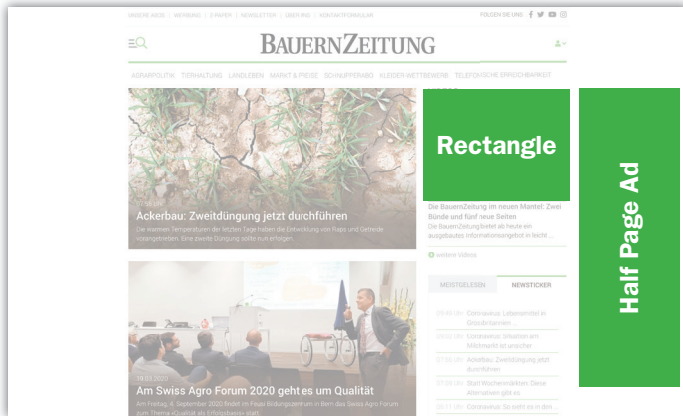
UNSERE ABOS | WERBUNG | E-PAPER | NEWSLETTER | ÜBER UNS | KONTAKTFORMULAR

FOLGEN SIE UNS

BAUERNZEITUNG

AGRARPOLITIK | TIERHALTUNG | LANDLEBEN | MARKT & PREISE | SCHNUPPERABO | KLEIDER-WETTBEWERB | TELEFONISCHE ERREICHBARKEIT

Ackerbau: Zweitdüngung jetzt durchführen

Die warmen Temperaturen der letzten Tage haben die Entwicklung von Raps und Getreide vorangetrieben. Eine zweite Düngung sollte nun erfolgen.

Rectangle

Die BauernZeitung im neuen Mantel: Zwei Bünde und fünf neue Seiten

Die BauernZeitung liefert ab heute ein ausgebautes Informationsangebot in leicht ...

weitere Videos

MEISTGELESEN | NEWSTICKER

09:40 Uhr Coronavirus: Lebensmittel in Grossbritannien ...

Lockerungen ... am Milchmarkt ist unsicher

07:55 Uhr Ackerbau: Zweitdüngung jetzt durchführen

07:35 Uhr Start Wochenmärkte ... gibt es

07:11 Uhr Coronavirus: So sieht es in den ...

Am Swiss Agro Forum 2020 geht es um Qualität

Am Freitag, 4. September 2020 findet im Feusi Bildungszentrum in Bern das Swiss Agro Forum zum Thema «Qualität als Erfolgsbasis» statt.

Half Page Ad